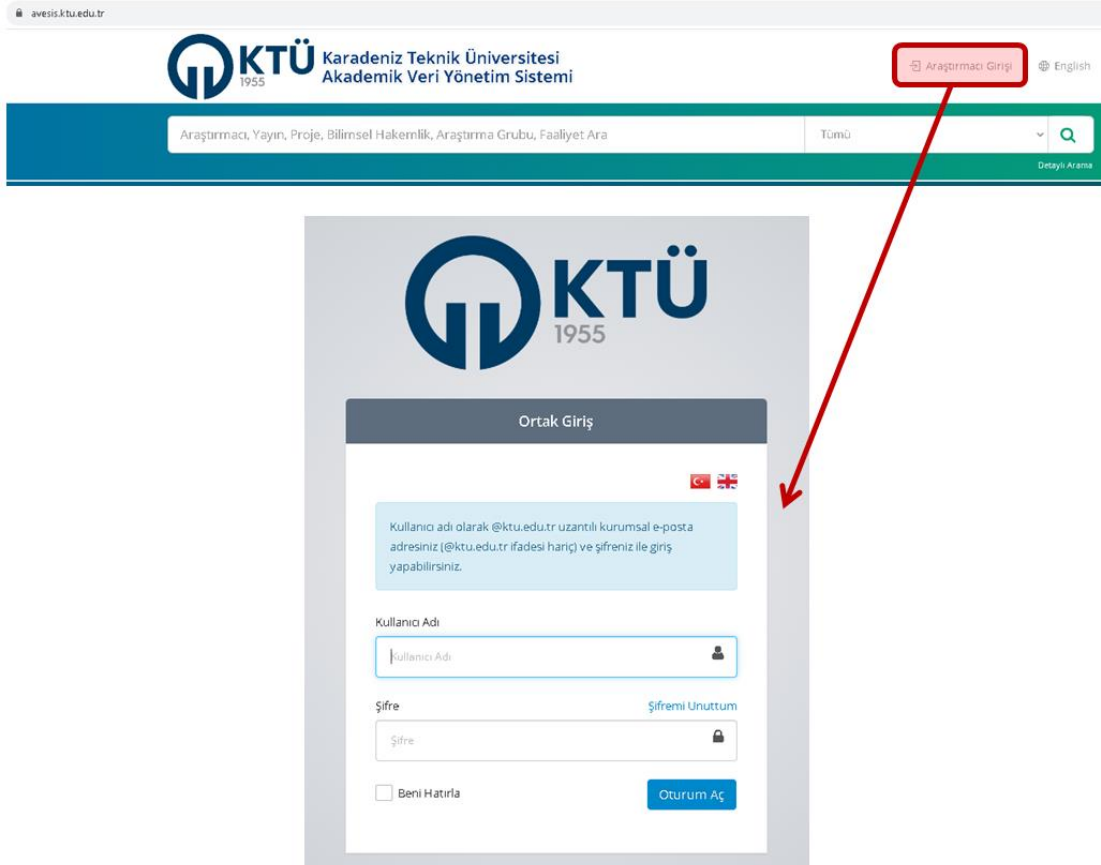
avesis.ktu.edu.tr

KTÜ 1955 Karadeniz Teknik Üniversitesi Akademik Veri Yönetim Sistemi

Araştırmacı Girişi

English

Araştırmacı, Yayın, Proje, Bilimsel Hakemlik, Araştırma Grubu, Faaliyet Ara

Tümü

Detaylı Arama

KTÜ 1955

Ortak Giriş

Kullanıcı adı olarak @ktu.edu.tr uzantılı kurumsal e-posta adresiniz (@ktu.edu.tr ifadesi hariç) ve şifreniz ile giriş yapabilirsiniz.

Kullanıcı Adı

Kullanıcı Adı

Şifre

Şifremi Unuttum

Şifre

Beni Hatırla

Oturum Aç